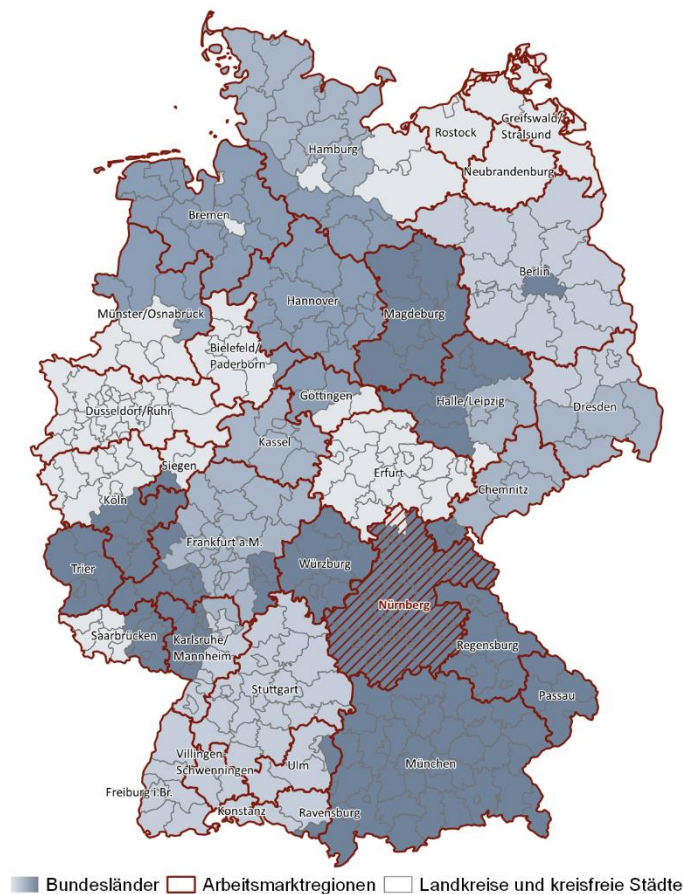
Rostock
Greifswald/ Stralsund
Hamburg
Neubrandenburg
Bremen
Berlin
Hannover
Magdeburg
Münster/Osnabrück
Bielefeld/ Paderborn
Göttingen
Halle/Leipzig
Dresden
Düsseldorf/Ruhr
Kassel
Siegen
Erfurt
Köln
Chemnitz
Frankfurt a.M.
Trier
Würzburg
Nürnberg
Saarbrücken
Karlsruhe/ Mannheim
Regensburg
Stuttgart
Passau
Villingen-Schwenningen
Ulm
München
Freiburg i.Br.
Konstanz
Ravensburg

Bundesländer
Arbeitsmarktregionen
Landkreise und kreisfreie Städte